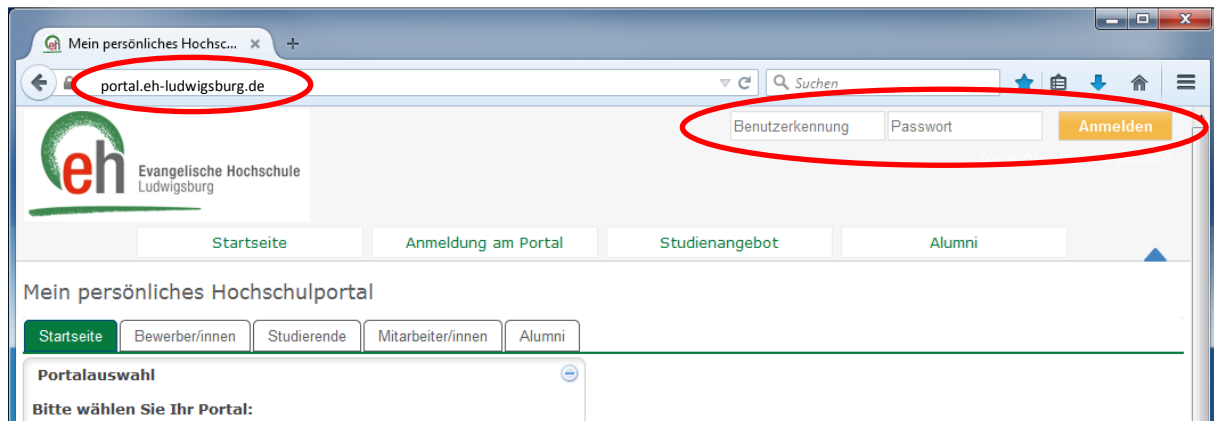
Mein persönliches Hochsc... ×

portal.eh-ludwigsburg.de

Suchen

Benutzerkennung
Passwort
Anmelden

eh
Evangelische Hochschule
Ludwigsburg

Startseite
Anmeldung am Portal
Studienangebot
Alumni

Mein persönliches Hochschulportal

Startseite
Bewerber/innen
Studierende
Mitarbeiter/innen
Alumni

Portalauswahl

Bitte wählen Sie Ihr Portal: